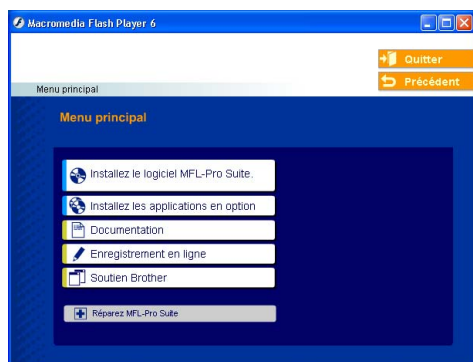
Macromedia Flash Player 6

Quitter

Précédent

Menu principal

Menu principal

Installez le logiciel MFL-Pro Suite.

Installez les applications en option

Documentation

Enregistrement en ligne

Soutien Brother

Réparez MFL-Pro Suite